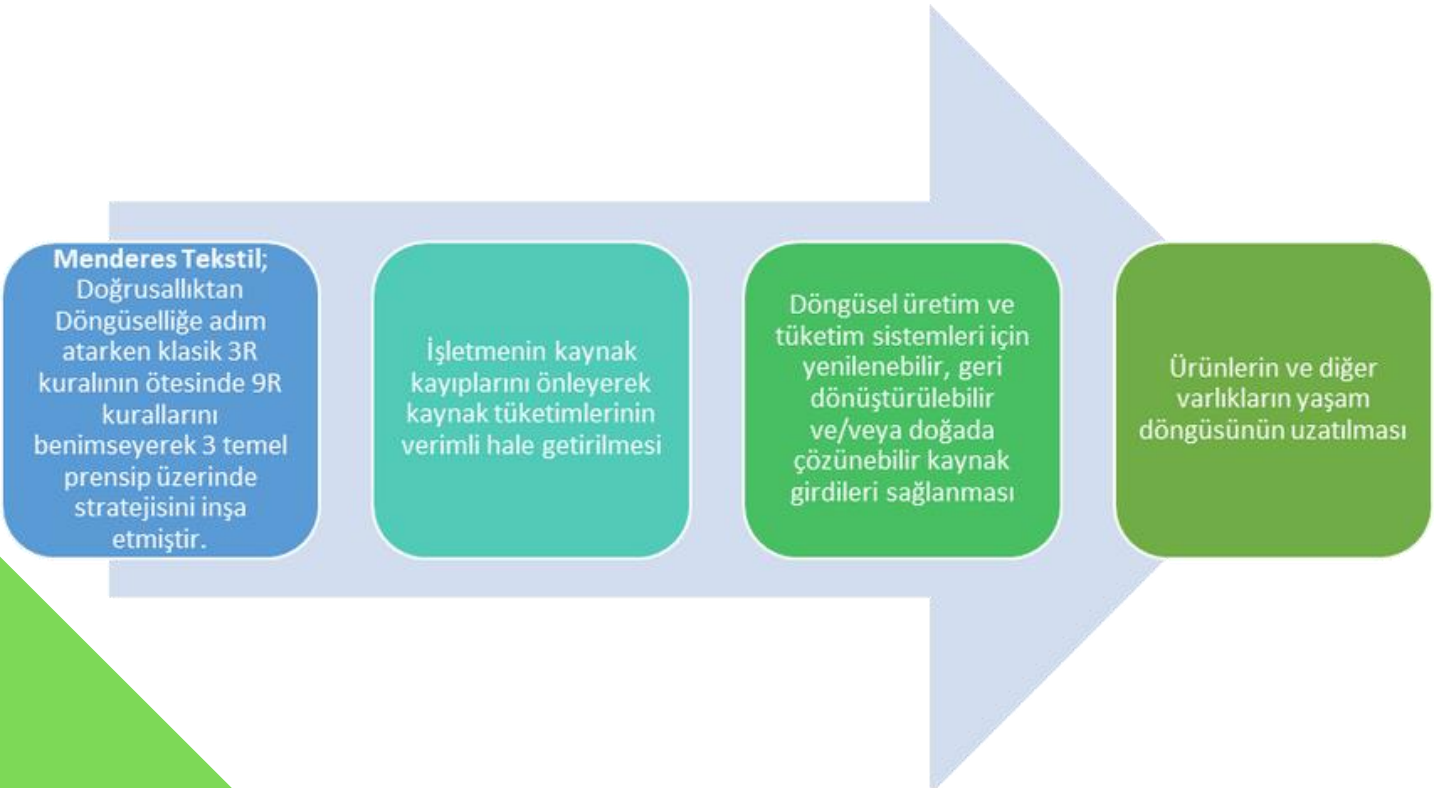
**Menderes Tekstil**; Doğrusallıktan Döngüselliğe adım atarken klasik 3R kuralının ötesinde 9R kurallarını benimseyerek 3 temel prensip üzerinde stratejisini inşa etmiştir.

İşletmenin kaynak kayıplarını önleyerek kaynak tüketimlerinin verimli hale getirilmesi

Döngüsel üretim ve tüketim sistemleri için yenilenebilir, geri dönüştürülebilir ve/veya doğada çözünebilir kaynak girdileri sağlanması

Ürünlerin ve diğer varlıkların yaşam döngüsünün uzatılması